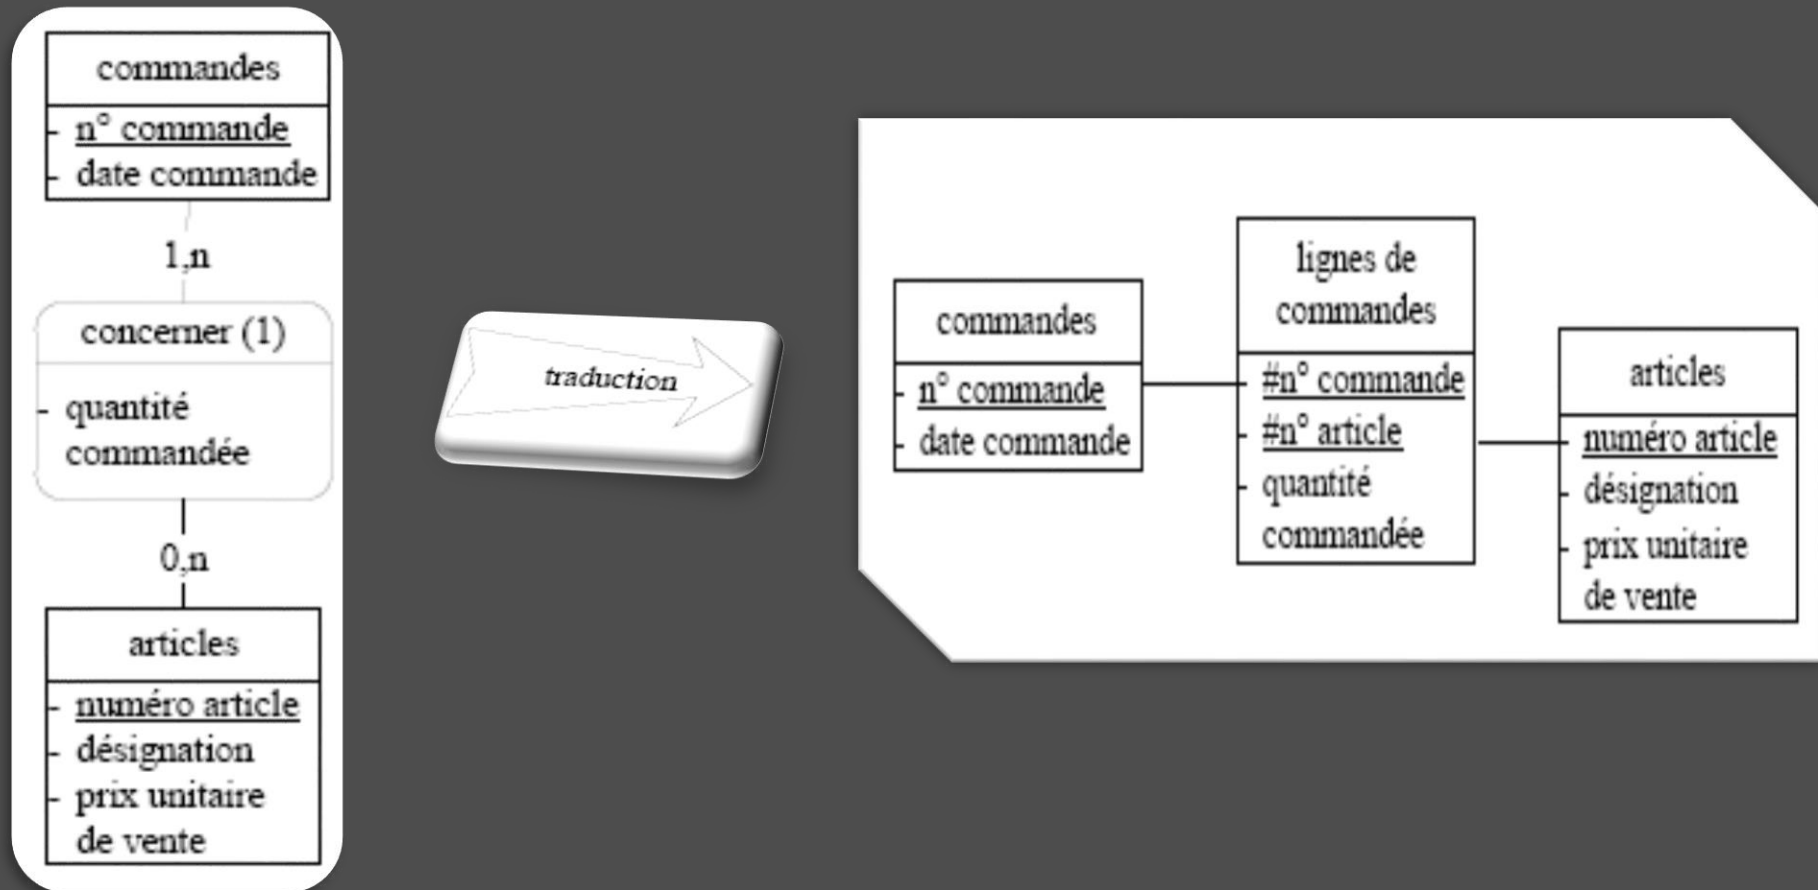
commandes

- n° commande
- date commande

1,n

concerner (1)

- quantité commandée

0,n

articles

- numéro article
- désignation
- prix unitaire de vente

traduction

commandes

- n° commande
- date commande

lignes de commandes

- #n° commande
- #n° article
- quantité commandée

articles

- numéro article
- désignation
- prix unitaire de vente